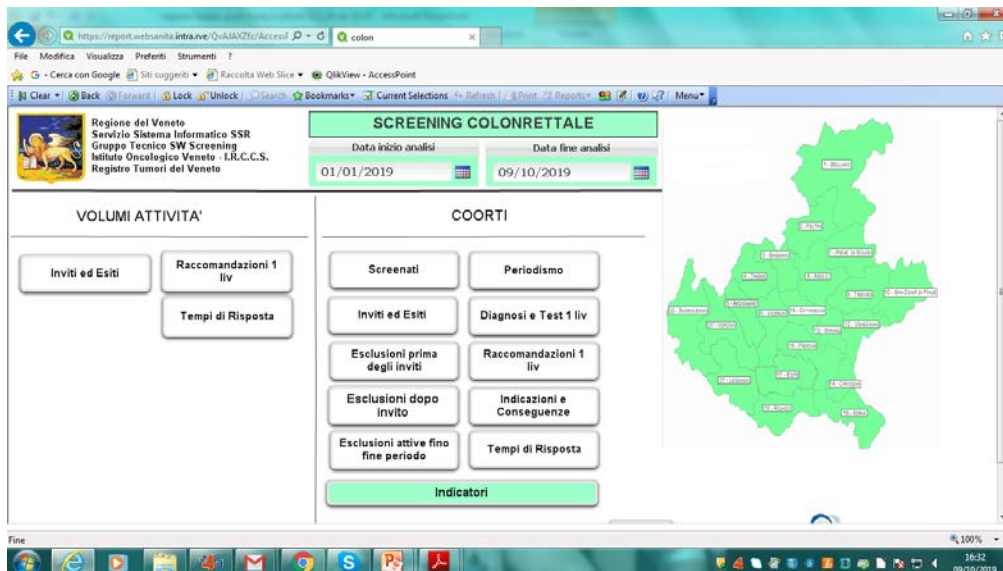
https://report.websanita.intra.rve/QvAJAXZfc/AccessI
colon

File Modifica Visualizza Preferiti Strumenti ?

G - Cerca con Google Siti suggeriti Raccolta Web Slice QlikView - AccessPoint

Clear Back Forward Lock Unlock Search Bookmarks Current Selections Refresh Print Reports Menu

Regione del Veneto
Servizio Sistema Informatico SSR
Gruppo Tecnico SW Screening
Istituto Oncologico Veneto - I.R.C.C.S.
Registro Tumori del Veneto

SCREENING COLONRETTALE

Data inizio analisi
01/01/2019

Data fine analisi
09/10/2019

VOLUMI ATTIVITA'

Inviti ed Esiti

Raccomandazioni 1 liv

Tempi di Risposta

COORTI

Screenati

Periodismo

Inviti ed Esiti

Diagnosi e Test 1 liv

Esclusioni prima degli inviti

Raccomandazioni 1 liv

Esclusioni dopo invito

Indicazioni e Conseguenze

Esclusioni attive fino fine periodo

Tempi di Risposta

Indicatori

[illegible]

Fine

100%

16:32
09/10/2019